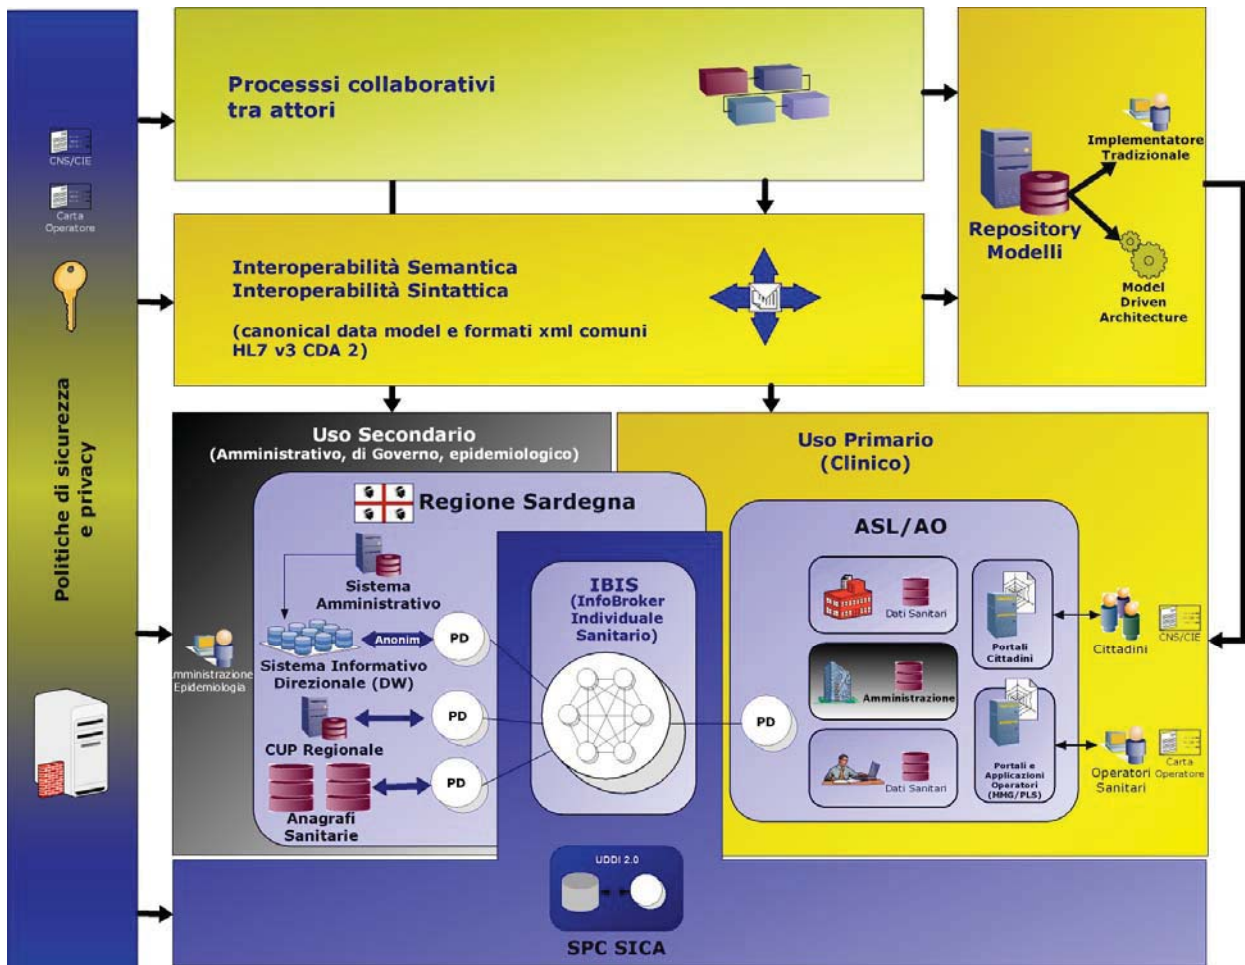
CNS/CIE

Carta Operatore

Politiche di sicurezza e privacy

Processsi collaborativi tra attori

Interoperabilità Semantica
Interoperabilità Sintattica

(canonical data model e formati xml comuni HL7 v3 CDA 2)

Repository Modelli

Implementatore Tradizionale

Model Driven Architecture

Uso Secondario
(Amministrativo, di Governo, epidemiologico)

Regione Sardegna

Sistema Amministrativo

Anonim

PD

Sistema Informativo Direzionale (DW)

mministrazione Epidemiologia

CUP Regionale

PD

Anagrafi Sanitarie

PD

IBIS
(InfoBroker Individuale Sanitario)

Uso Primario
(Clinico)

ASL/AO

Dati Sanitari

Portali Cittadini

Amministrazione

PD

Dati Sanitari

Portali e Applicazioni Operatori (MMG/PLS)

Cittadini

CNS/CIE

Operatori Sanitari

Carta Operatore

UDDI 2.0

SPC SICA